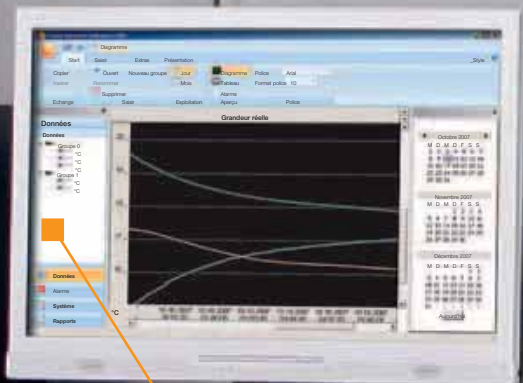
Diagramme

Start Saisir Extras Présentation Style

Copier Ouvert Nouveau groupe Jour Diagramme Police Arial
Insérer Renommer Mois Tableau Format police 10
Supprimer Alarme
Echange Saisir Exploitation Aperçu Police

Données
Données
Groupe 0
Groupe 1

Grandeur réelle

°C

Octobre 2007
M D M D F S S

Novembre 2007
M D M D F S S

Décembre 2007
M D M D F S S

Aujourd'hui

Données
Alarme
Système
Rapports